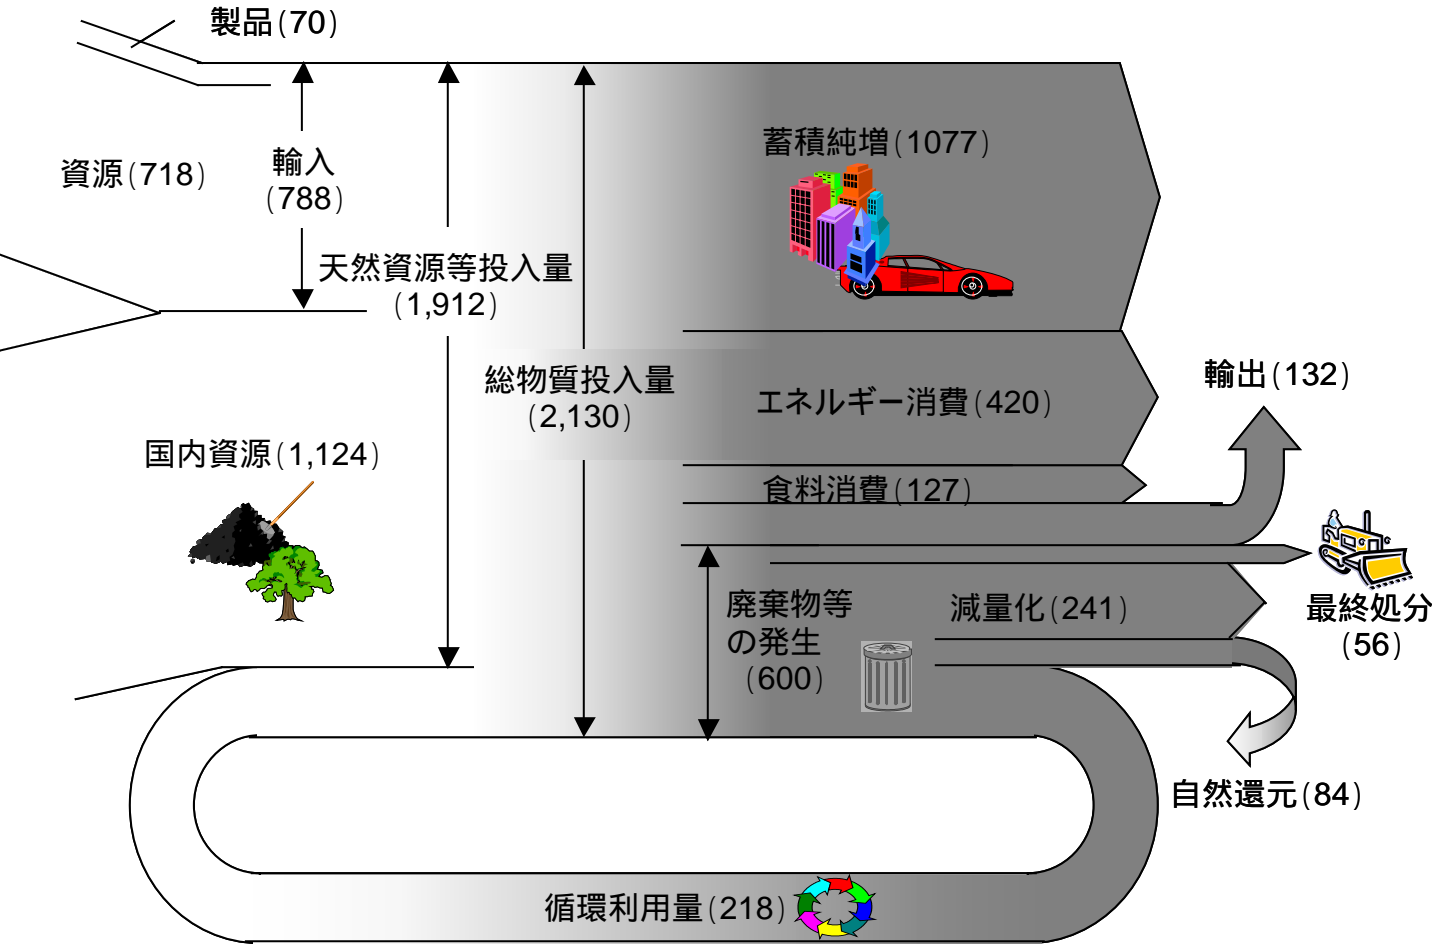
製品(70)

資源(718)

輸入
(788)

天然資源等投入量
(1,912)

蓄積純増(1077)

総物質投入量
(2,130)

エネルギー消費(420)

輸出(132)

国内資源(1,124)

食料消費(127)

最終処分
(56)

廃棄物等
の発生
(600)

減量化(241)

自然還元(84)

循環利用量(218)